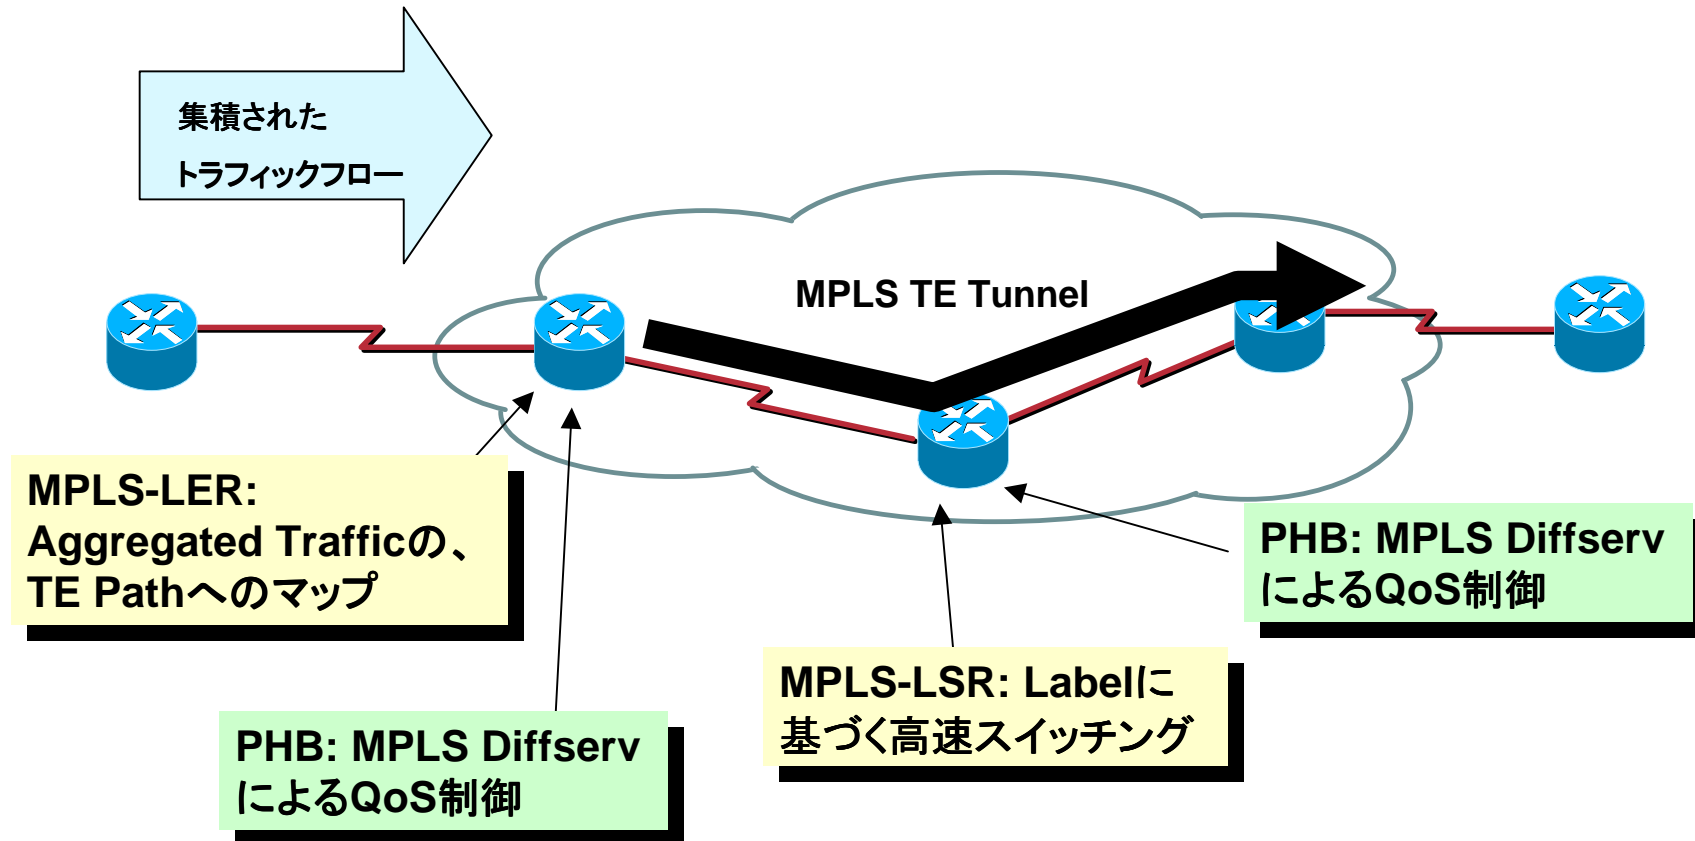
集積された

トラフィックフロー

MPLS TE Tunnel

MPLS-LER:
Aggregated Trafficの、
TE Pathへのマップ

PHB: MPLS Diffserv
によるQoS制御

MPLS-LSR: Labelに
基づく高速スイッチング

PHB: MPLS Diffserv
によるQoS制御